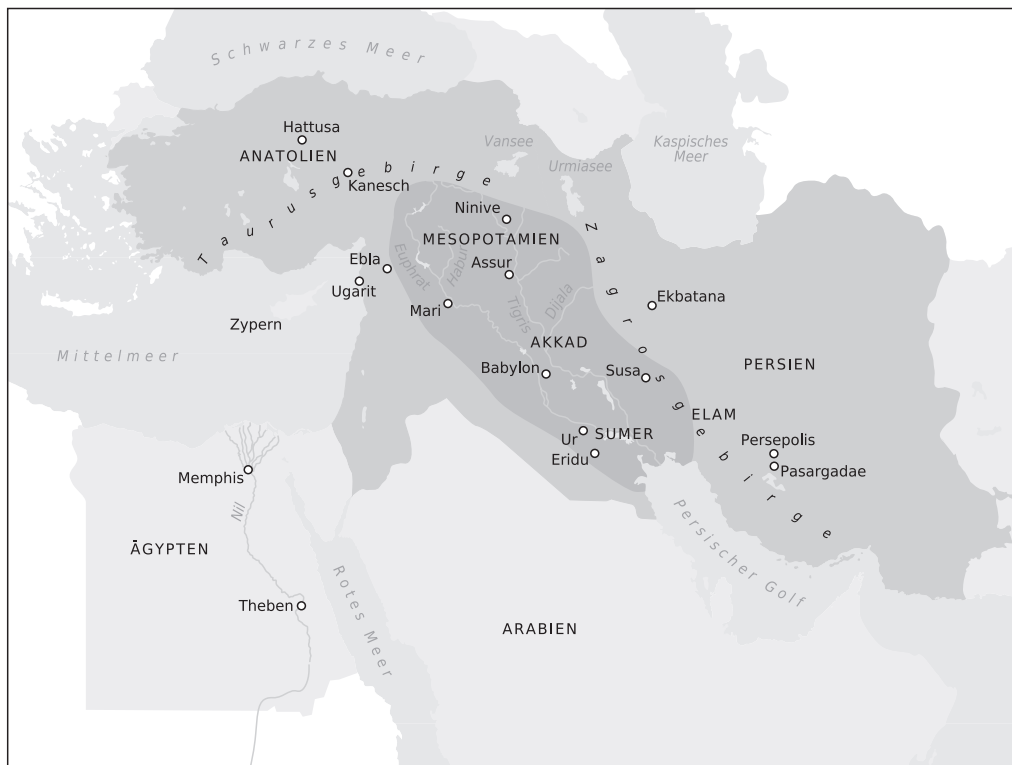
Schwarzes Meer

Hattusa
ANATOLIEN
Vansee
Urmiasee
Kaspisches Meer
Taurusgebirge
Kanesch
Ninive
MESOPOTAMIEN
Zagrosgebirge
Euphrat
Habur
Assur
Ebla
Ugarit
Tigris
Dijala
Ekbatana
Mari
Zypern
Mittelmeer
AKKAD
Babylon
Susa
PERSIEN
ELAM
Ur
SUMER
Persepolis
Eridu
Pasargadae
Memphis
Nil
ÄGYPTEN
Persischer Golf
Rotes Meer
Theben
ARABIEN